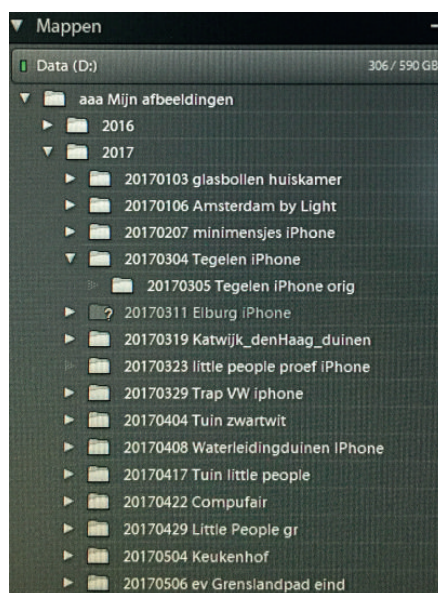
Mappen

Data (D:) 306 / 590 GB

aaa Mijn afbeeldingen
2016
2017
20170103 glasbollen huiskamer
20170106 Amsterdam by Light
20170207 minimensjes iPhone
20170304 Tegelen iPhone
20170305 Tegelen iPhone orig
20170311 Elburg iPhone
20170319 Katwijk_denHaag_duinen
20170323 little people proef iPhone
20170329 Trap VW iphone
20170404 Tuin zwartwit
20170408 Waterleidingduinen iPhone
20170417 Tuin little people
20170422 Compufair
20170429 Little People gr
20170504 Keukenhof
20170506 ev Grenslandpad eind